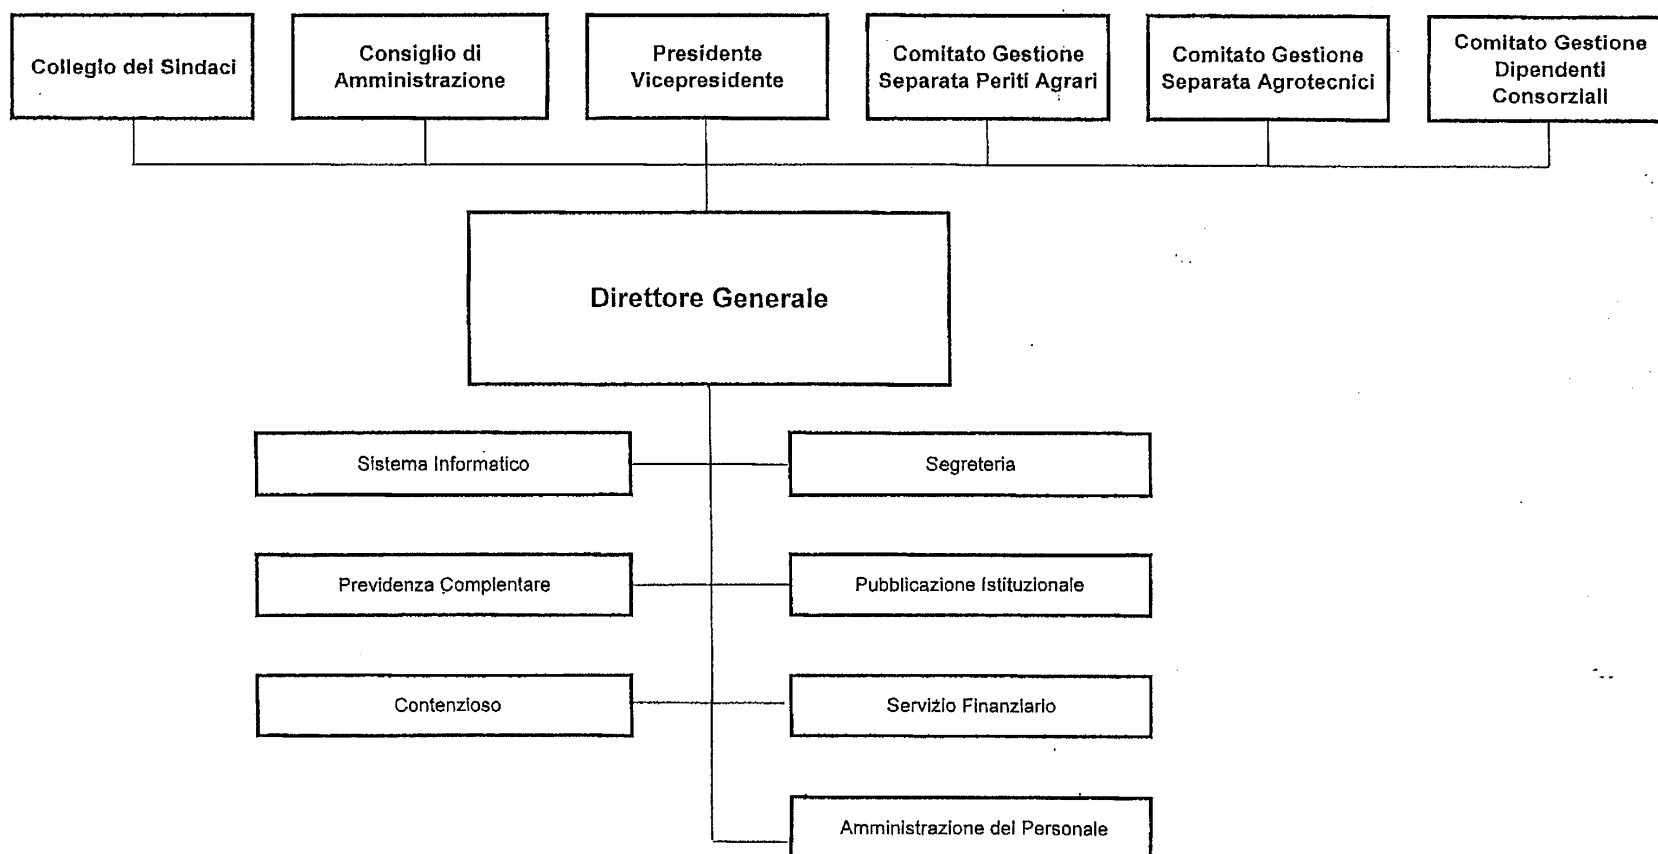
Collegio dei Sindaci

Consiglio di Amministrazione

Presidente Vicepresidente

Comitato Gestione Separata Periti Agrari

Comitato Gestione Separata Agrotecnici

Comitato Gestione Dipendenti Consorziali

Direttore Generale

Sistema Informatico

Segreteria

Previdenza Complentare

Pubblicazione Istituzionale

Contenzioso

Servizio Finanziario

Amministrazione del Personale